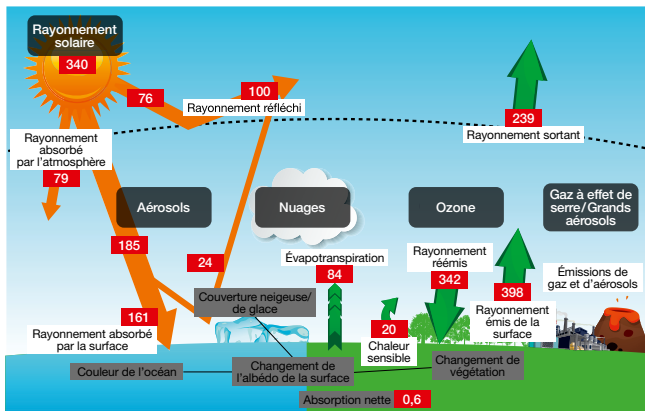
Rayonnement solaire
340
76
100
Rayonnement réfléchi
239
Rayonnement sortant
Rayonnement absorbé par l'atmosphère
79
Aérosols
Nuages
Ozone
Gaz à effet de serre/Grands aérosols
185
24
Évapotranspiration
84
Rayonnement réémis
342
Émissions de gaz et d'aérosols
398
Rayonnement émis de la surface
161
Rayonnement absorbé par la surface
Couverture neigeuse/ de glace
20
Chaleur sensible
Couleur de l'océan
Changement de l'albédo de la surface
Changement de végétation
Absorption nette
0,6